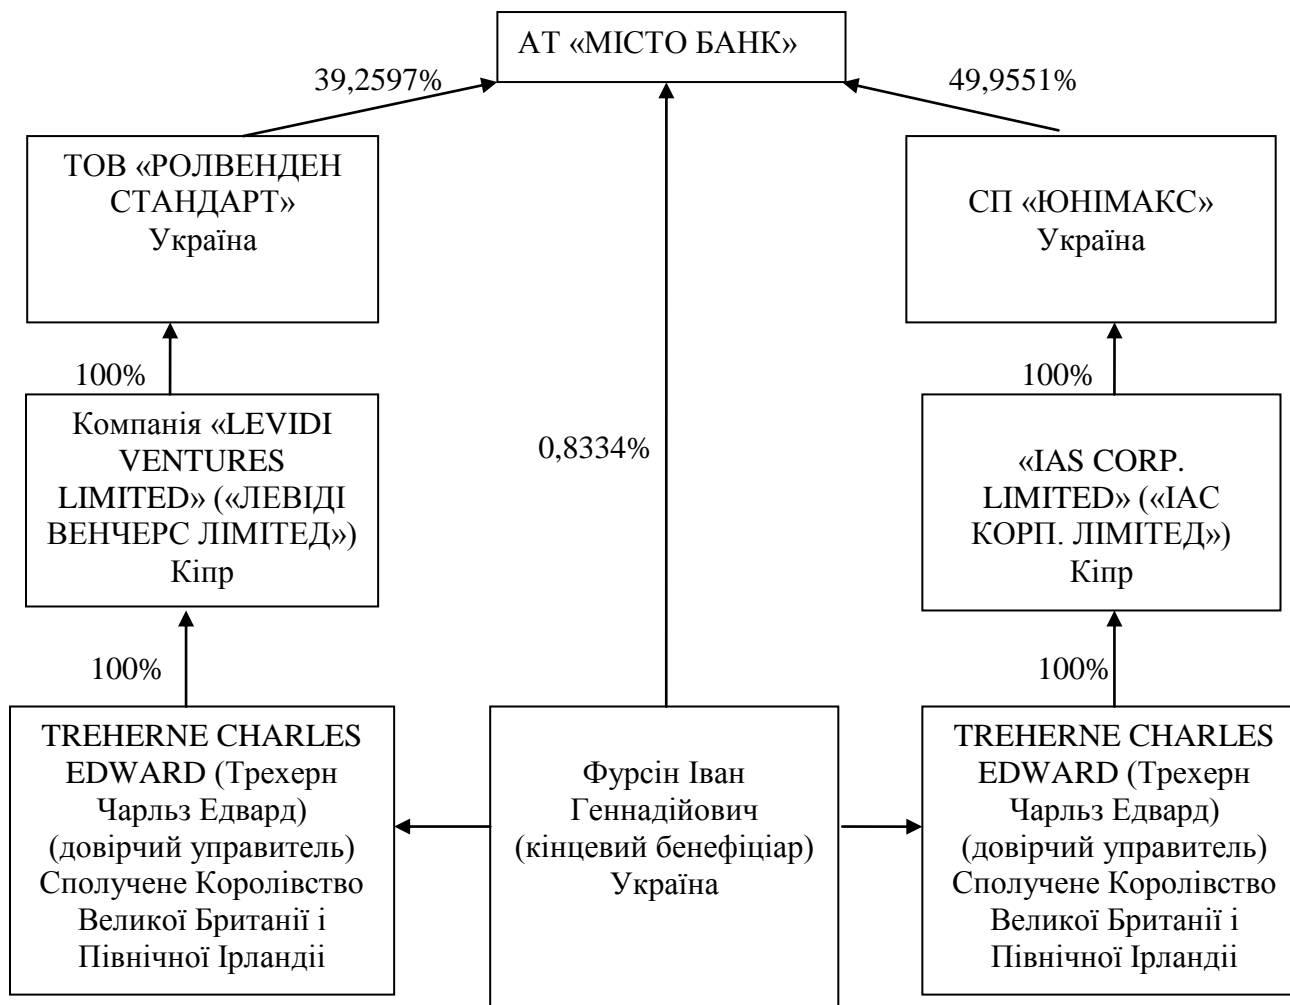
АТ «МІСТО БАНК»

39,2597%

49,9551%

ТОВ «РОЛВЕНДЕН СТАНДАРТ» Україна

СП «ЮНІМАКС» Україна

100%

100%

Компанія «LEVIDI VENTURES LIMITED» («ЛЕВІДІ ВЕНЧЕРС ЛІМІТЕД») Кіпр

0,8334%

«IAS CORP. LIMITED» («ІАС КОРП. ЛІМІТЕД») Кіпр

100%

100%

TREHERNE CHARLES EDWARD (Трехерн Чарльз Едвард) (довірчий управитель) Сполучене Королівство Великої Британії і Північної Ірландії

Фурсін Іван Геннадійович (кінцевий бенефіціар) Україна

TREHERNE CHARLES EDWARD (Трехерн Чарльз Едвард) (довірчий управитель) Сполучене Королівство Великої Британії і Північної Ірландії